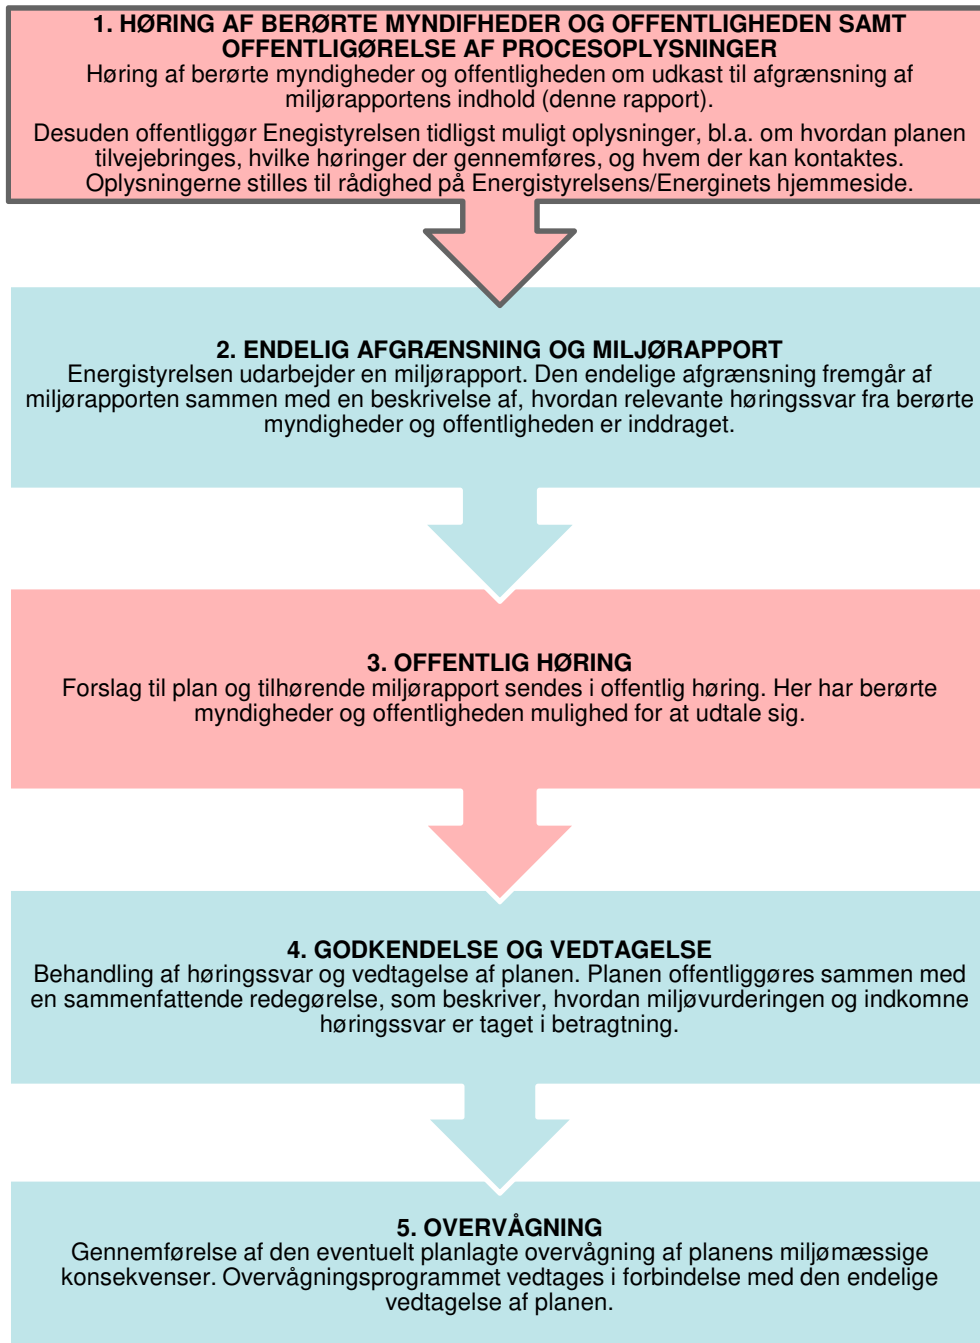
1. HØRING AF BERØRTE MYNDIFHEDER OG OFFENTLIGHEDEN SAMT OFFENTLIGØRELSE AF PROCESOPLYSNINGER
Høring af berørte myndigheder og offentligheden om udkast til afgrænsning af miljørapportens indhold (denne rapport).

Desuden offentliggør Enegistyrelsen tidligst muligt oplysninger, bl.a. om hvordan planen tilvejebringes, hvilke høringer der gennemføres, og hvem der kan kontaktes. Oplysningerne stilles til rådighed på Energistyrelsens/Energinets hjemmeside.

2. ENDELIG AFGRÆNSNING OG MILJØRAPPORT
Energistyrelsen udarbejder en miljørapport. Den endelige afgrænsning fremgår af miljørapporten sammen med en beskrivelse af, hvordan relevante høringssvar fra berørte myndigheder og offentligheden er inddraget.

3. OFFENTLIG HØRING
Forslag til plan og tilhørende miljørapport sendes i offentlig høring. Her har berørte myndigheder og offentligheden mulighed for at udtale sig.

4. GODKENDELSE OG VEDTAGELSE
Behandling af høringssvar og vedtagelse af planen. Planen offentliggøres sammen med en sammenfattende redegørelse, som beskriver, hvordan miljøvurderingen og indkomne høringssvar er taget i betragtning.

5. OVERVÅGNING
Gennemførelse af den eventuelt planlagte overvågning af planens miljømæssige konsekvenser. Overvågningsprogrammet vedtages i forbindelse med den endelige vedtagelse af planen.